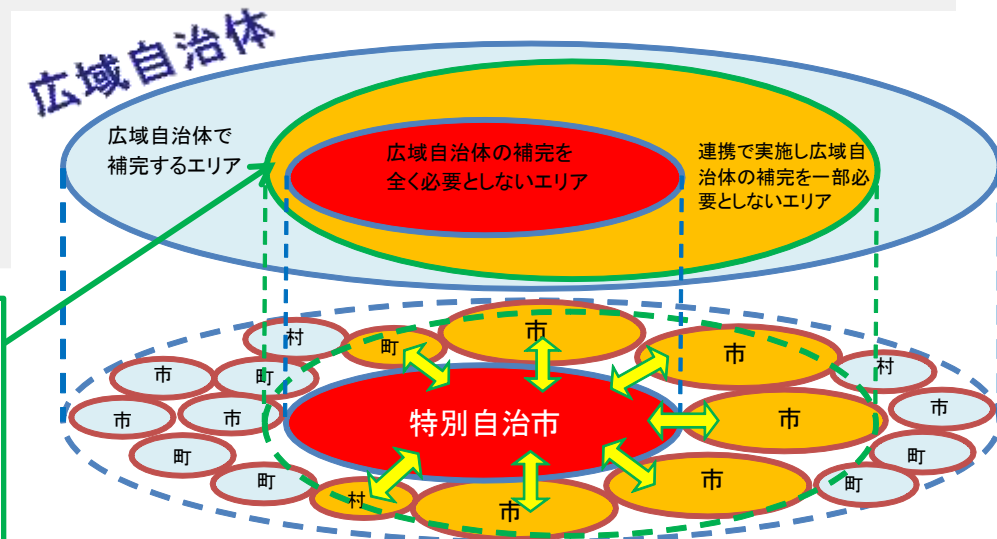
広域自治体

広域自治体で補完するエリア

広域自治体の補完を全く必要としないエリア

連携で実施し広域自治体の補完を一部必要としないエリア

村
町
市
市
村
市
町
市
市
市
特別自治市
市
市
町
市
町
町
村
市
町